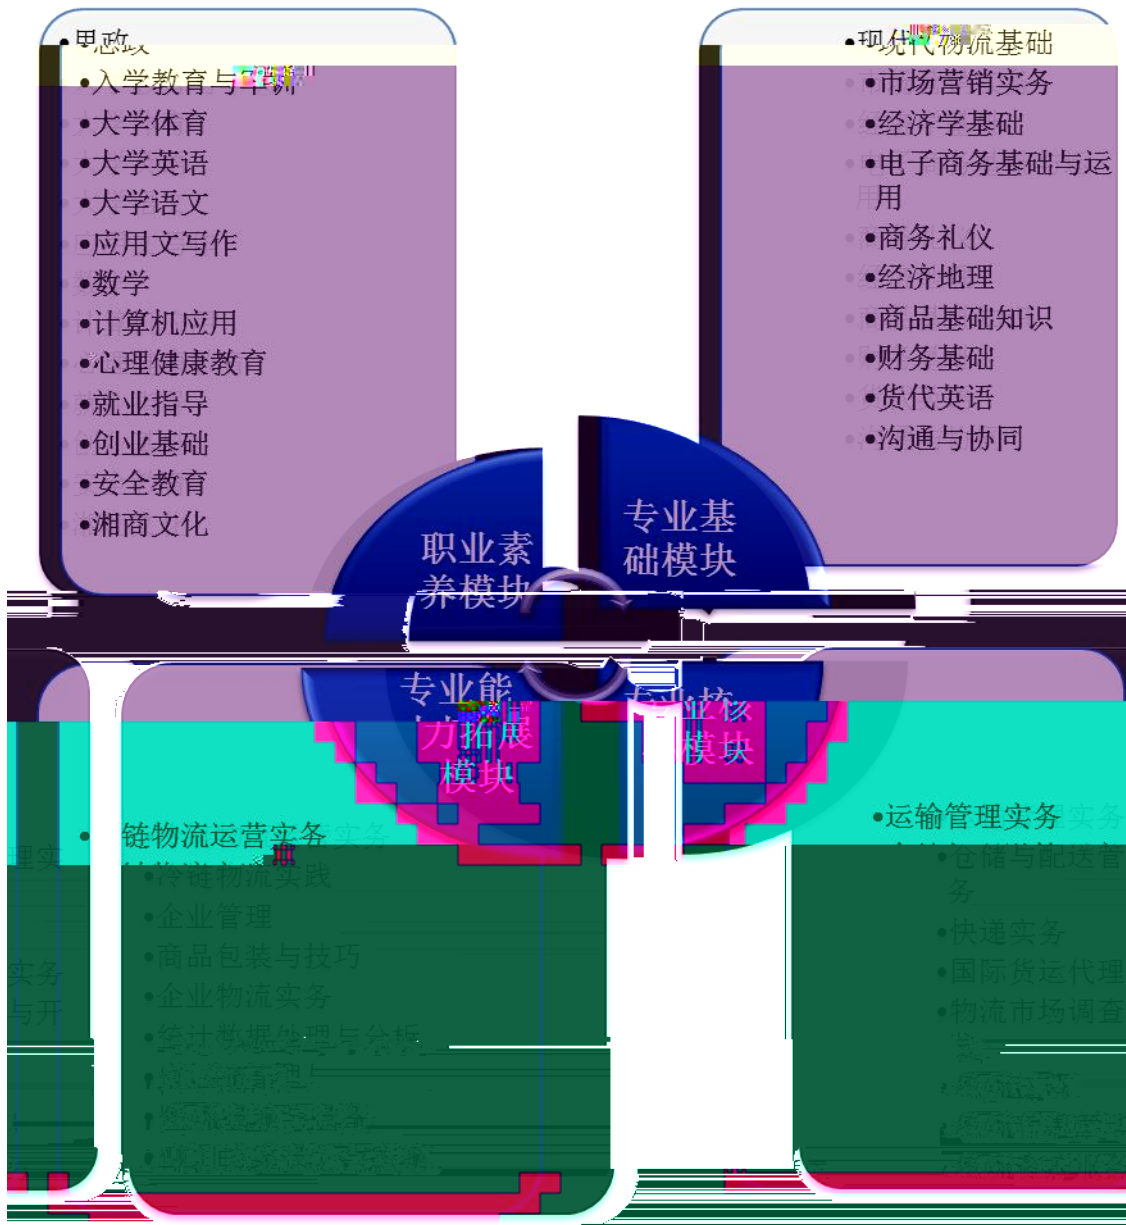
•思政
•入学教育与军训
•大学体育
•大学英语
•大学语文
•应用文写作
•数学
•计算机应用
•心理健康教育
•就业指导
•创业基础
•安全教育
•湘商文化

•现代物流基础
•市场营销实务
•经济学基础
•电子商务基础与运用
•商务礼仪
•经济地理
•商品基础知识
•财务基础
•货代英语
•沟通与协同

职业素养模块

专业基础模块

专业能力拓展模块

专业核心模块

•冷链物流运营实务
•冷链物流实践
•企业管理
•商品包装与技巧
•企业物流实务
•统计数据处理与分析
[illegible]
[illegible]
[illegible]

•运输管理实务
•仓储与配送管理实务
•快递实务
•国际货运代理
•物流市场调查
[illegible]
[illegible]
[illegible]